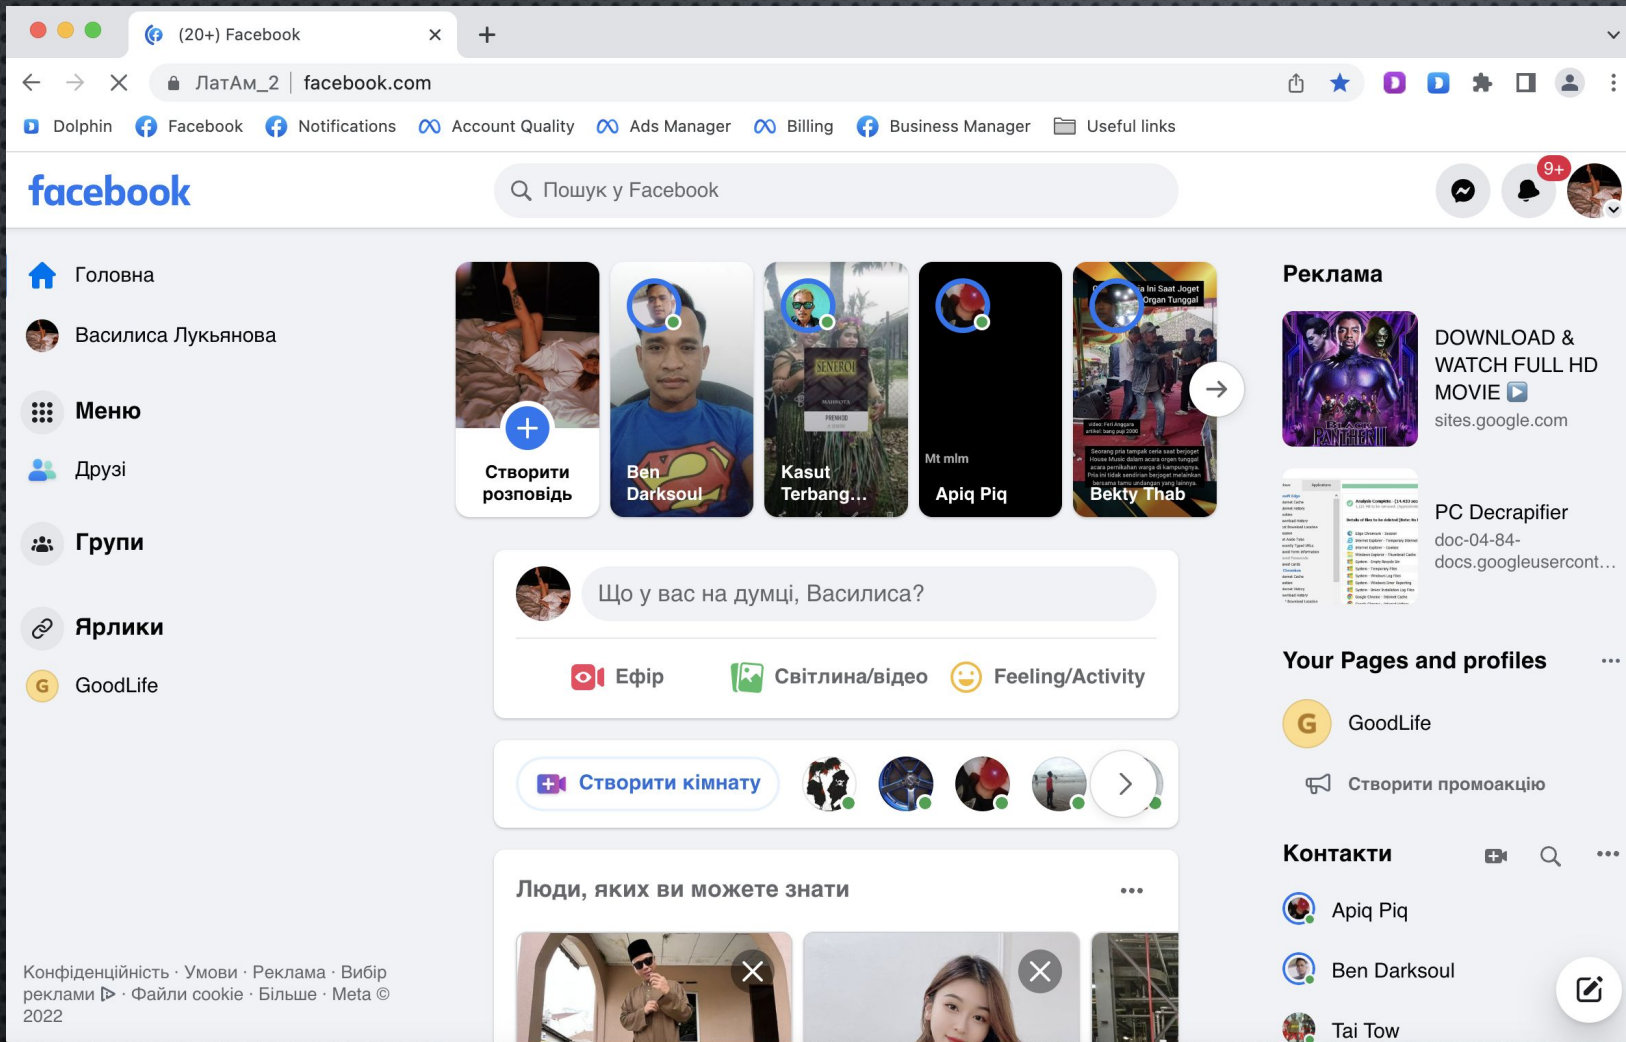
(20+) Facebook

ЛатАм_2 | facebook.com

Dolphin Facebook Notifications Account Quality Ads Manager Billing Business Manager Useful links

facebook

Пошук у Facebook

9+

Головна

Василиса Лукьянова

Меню

Друзі

Групи

Ярлики

GoodLife

Створити розповідь

Ben Darksoul

Kasut Terbang...

Mt mlm

Apiq Piq

Bekty Thab

Що у вас на думці, Василиса?

Ефір

Світлина/відео

Feeling/Activity

Створити кімнату

Люди, яких ви можете знати

Реклама

DOWNLOAD & WATCH FULL HD MOVIE

sites.google.com

PC Decrapifier

doc-04-84-docs.googleusercont...

Your Pages and profiles

GoodLife

Створити промоакцію

Контакти

Apiq Piq

Ben Darksoul

Tai Tow

Конфіденційність · Умови · Реклама · Вибір реклами · Файли cookie · Більше · Meta © 2022